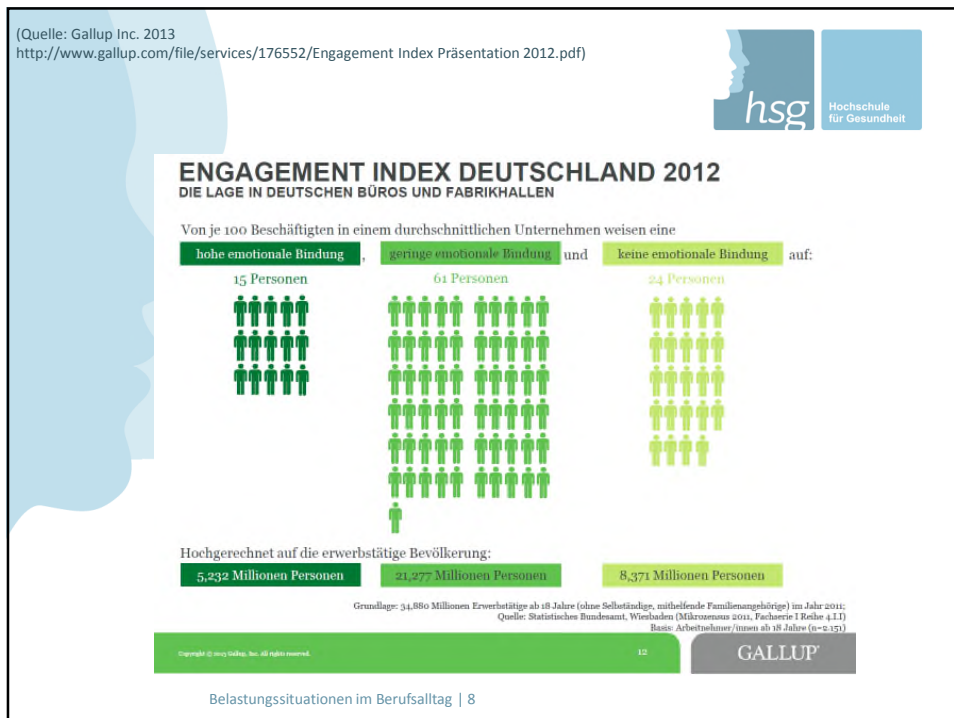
(Quelle: Gallup Inc. 2013
http://www.gallup.com/file/services/176552/Engagement Index Präsentation 2012.pdf)

hsg Hochschule für Gesundheit

ENGAGEMENT INDEX DEUTSCHLAND 2012
DIE LAGE IN DEUTSCHEN BÜROS UND FABRIKHALLEN

Von je 100 Beschäftigten in einem durchschnittlichen Unternehmen weisen eine hohe emotionale Bindung, geringe emotionale Bindung und keine emotionale Bindung auf:

15 Personen

61 Personen

24 Personen

Hochgerechnet auf die erwerbstätige Bevölkerung:

5,232 Millionen Personen

21,277 Millionen Personen

8,371 Millionen Personen

Grundlage: 34,880 Millionen Erwerbstätige ab 18 Jahre (ohne Selbständige, mithelfende Familienangehörige) im Jahr 2011;
Quelle: Statistisches Bundesamt, Wiesbaden (Mikrozensus 2011, Fachserie I Reihe 4.1.I)
Basis: Arbeitnehmer/innen ab 18 Jahre (n=2.151)

Copyright © 2013 Gallup, Inc. All rights reserved.

12

GALLUP

Belastungssituationen im Berufsalltag | 8